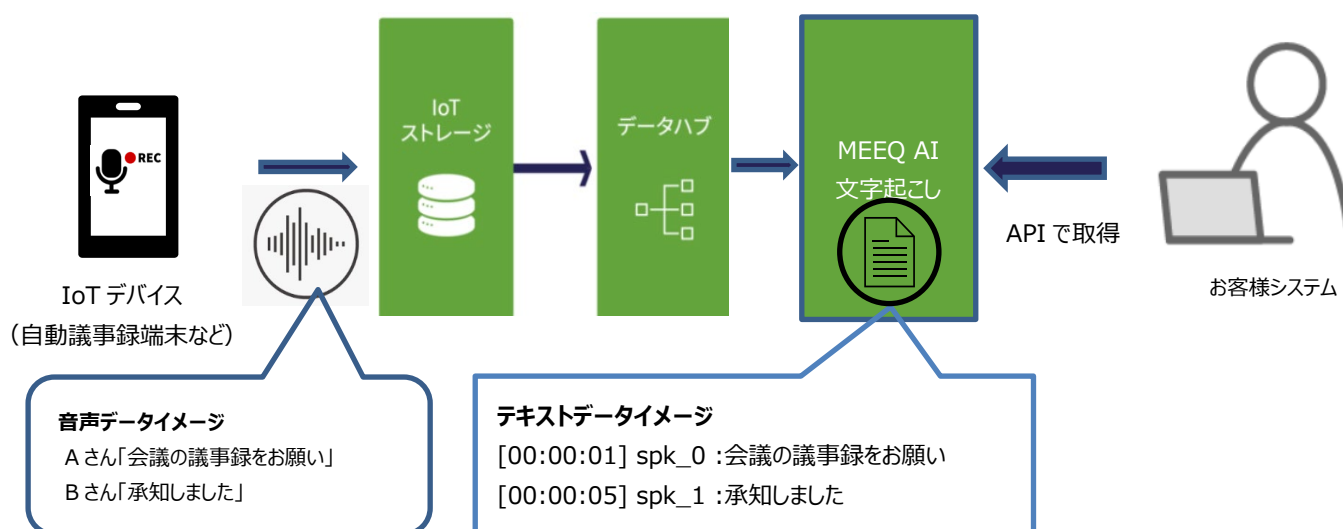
REC

IoT デバイス
（自動議事録端末など）

IoT
ストレージ

データハブ

MEEQ AI
文字起こし

API で取得

お客様システム

音声データイメージ
A さん「会議の議事録をお願い」
B さん「承知しました」

テキストデータイメージ
[00:00:01] spk_0 :会議の議事録をお願い
[00:00:05] spk_1 :承知しました